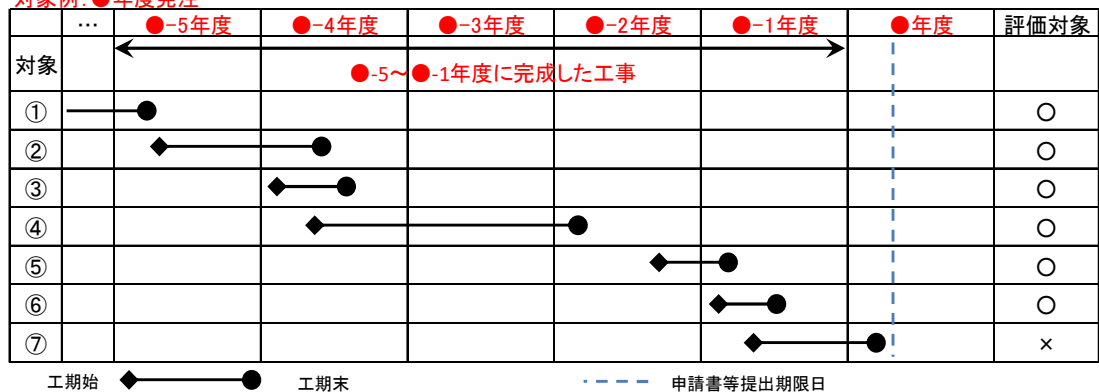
対象例:●年度発注

| | … | ●−5年度 | ●−4年度 | ●−3年度 | ●−2年度 | ●−1年度 | ●年度 | 評価対象 |
|---|---|---|---|---|---|---|---|---|
| 対象 | | ●-5〜●-1年度に完成した工事 | | | | | | |
| ① | | | | | | | | ○ |
| ② | | | | | | | | ○ |
| ③ | | | | | | | | ○ |
| ④ | | | | | | | | ○ |
| ⑤ | | | | | | | | ○ |
| ⑥ | | | | | | | | ○ |
| ⑦ | | | | | | | | × |

工期始 工期末 申請書等提出期限日